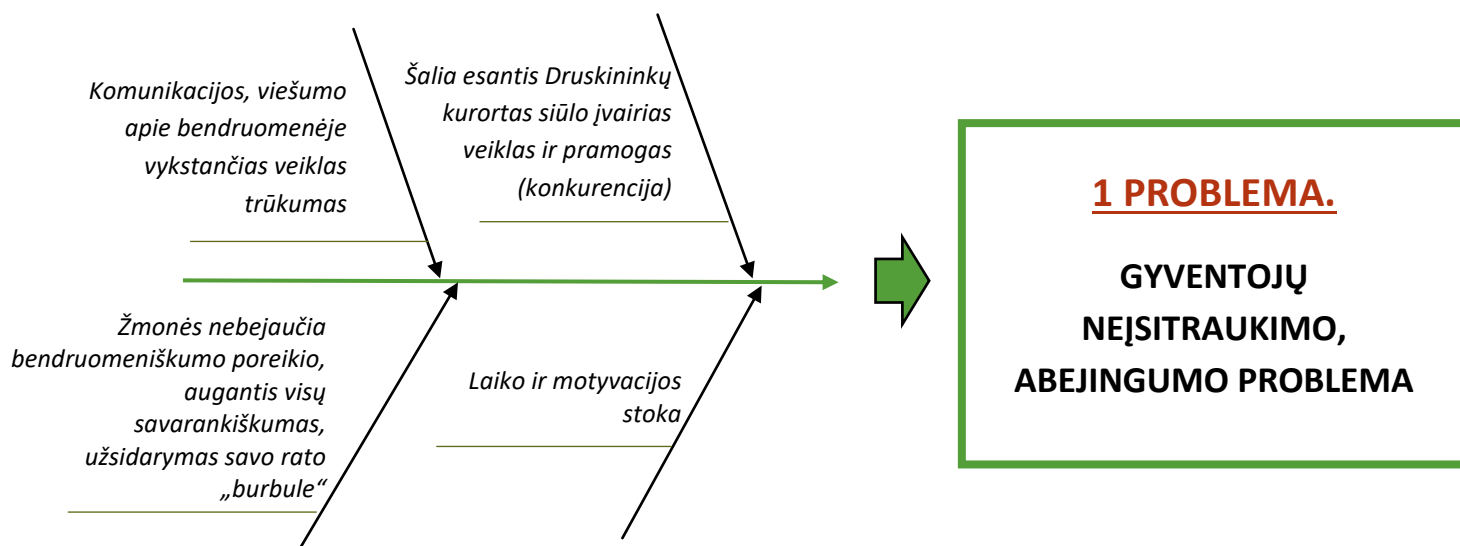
Komunikacijos, viešumo apie bendruomenėje vykstančias veiklas trūkumas

Šalia esantis Druskininkų kurortas siūlo įvairias veiklas ir pramogas (konkurencija)

Žmonės nebejaučia bendruomeniškumo poreikio, augantis visų savarankiškumas, užsidarymas savo rato „burbule“

Laiko ir motyvacijos stoka

1 PROBLEMA.

GYVENTOJŲ NEĮSITRAUKIMO, ABEJINGUMO PROBLEMA